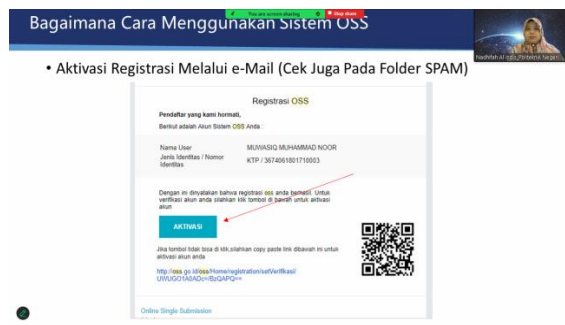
Bagaimana Cara Menggunakan Sistem OSS

You are screen sharing | Stop share

Nadhifah Al..., Politeknik Negeri...

• Aktivasi Registrasi Melalui e-Mail (Cek Juga Pada Folder SPAM)

Registrasi OSS

Pendaftar yang kami hormati,

Berikut adalah Akun Sistem OSS Anda :

| Nama User | MUWASIQ MUHAMMAD NOOR |
|---|---|
| Jenis Identitas / Nomor Identitas | KTP / 3674061801710003 |

Dengan ini dinyatakan bahwa registrasi oss anda berhasil. Untuk verifikasi akun anda silahkan klik tombol di bawah untuk aktivasi akun

AKTIVASI

Jika tombol tidak bisa di klik,silahkan copy paste link dibawah ini untuk aktivasi akun anda

http://oss.go.id/oss/Home/registration/setVerifikasi/UWUGO1A6ADc=/BzQAPQ==

Online Single Submission